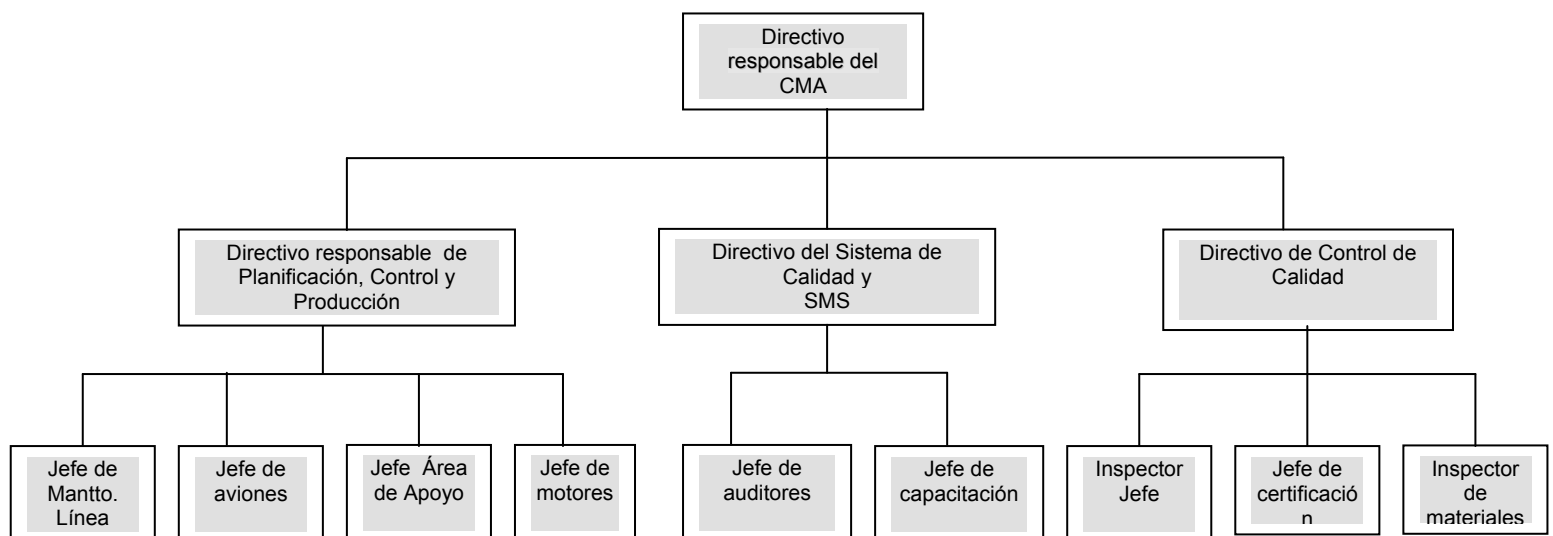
Directivo responsable del CMA

Directivo responsable de Planificación, Control y Producción

Directivo del Sistema de Calidad y SMS

Directivo de Control de Calidad

Jefe de Mantto. Línea

Jefe de aviones

Jefe Área de Apoyo

Jefe de motores

Jefe de auditores

Jefe de capacitación

Inspector Jefe

Jefe de certificació n

Inspector de materiales